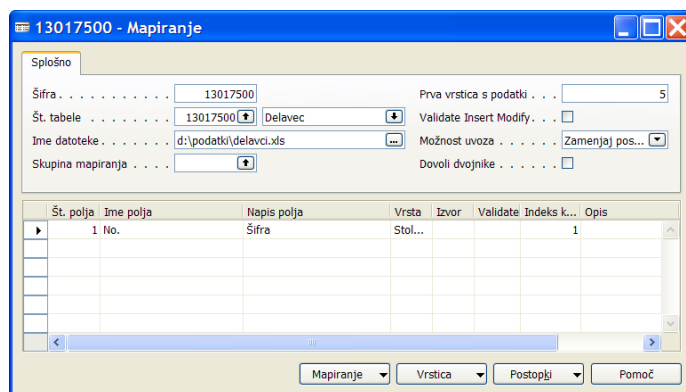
13017500 - Mapiranje

Splošno

Šifra . . . . . . . . . . . 13017500
Št. tabele . . . . . . . . 13017500 Delavec
Ime datoteke . . . . . . . d:\podatki\delavci.xls
Skupina mapiranja . . . .

Prva vrstica s podatki . . . 5
Validate Insert Modify. . .
Možnost uvoza . . . . . Zamenjaj pos...
Dovoli dvojnike . . . . . .

| Št. polja | Ime polja | Napis polja | Vrsta | Izvor | Validate | Indeks k... | Opis |
|---|---|---|---|---|---|---|---|
| 1 | No. | Šifra | Stol... | | | 1 | |

Mapiranje | Vrstica | Postopki | Pomoč